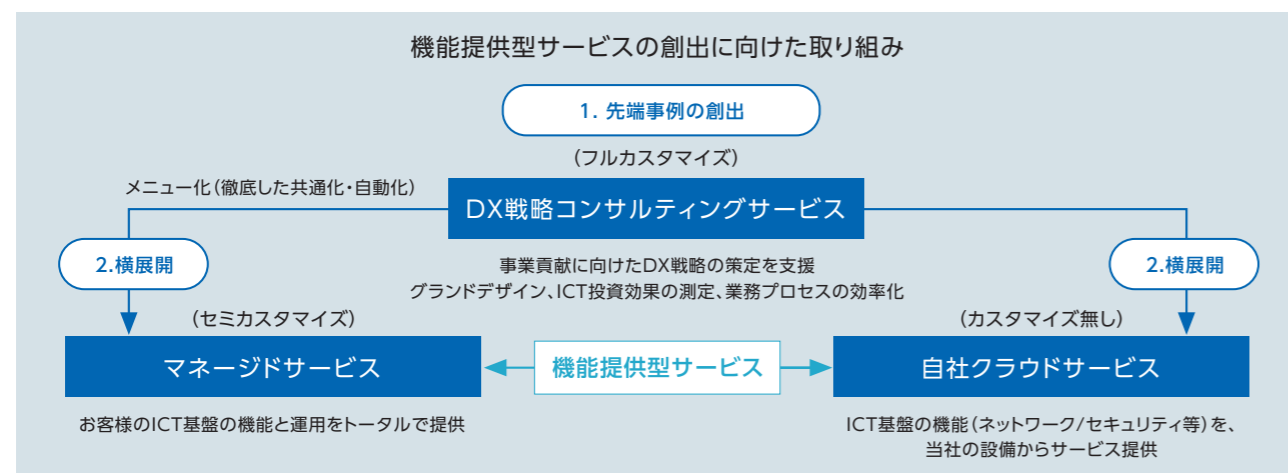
機能提供型サービスの創出に向けた取り組み

1. 先端事例の創出

（フルカスタマイズ）

メニュー化（徹底した共通化・自動化）

DX戦略コンサルティングサービス

事業貢献に向けたDX戦略の策定を支援
グランドデザイン、ICT投資効果の測定、業務プロセスの効率化

2.横展開

2.横展開

（セミカスタマイズ）

マネージドサービス

機能提供型サービス

（カスタマイズ無し）

自社クラウドサービス

お客様のICT基盤の機能と運用をトータルで提供

ICT基盤の機能（ネットワーク/セキュリティ等）を、当社の設備からサービス提供